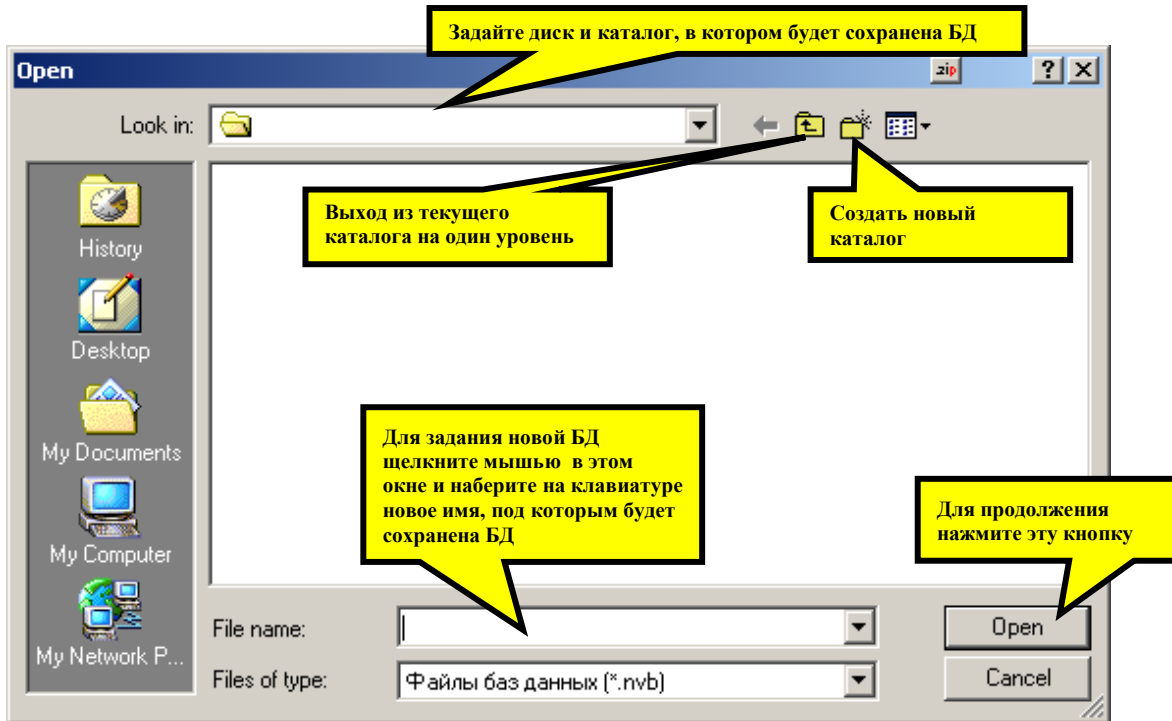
Задайте диск и каталог, в котором будет сохранена БД

Open

zip

?

Look in:

Выход из текущего каталога на один уровень

Создать новый каталог

History

Desktop

My Documents

My Computer

My Network P...

Для задания новой БД щелкните мышью в этом окне и наберите на клавиатуре новое имя, под которым будет сохранена БД

Для продолжения нажмите эту кнопку

File name:

Files of type:

Файлы баз данных (*.nvb)

Open

Cancel